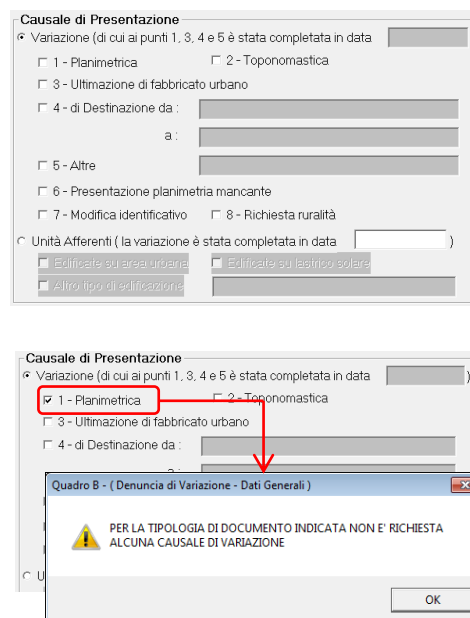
Causale di Presentazione

Variazione (di cui ai punti 1, 3, 4 e 5 è stata completata in data

1 - Planimetrica

2 - Toponomastica

3 - Ultimazione di fabbricato urbano

4 - di Destinazione da :

a :

5 - Altre

6 - Presentazione planimetria mancante

7 - Modifica identificativo

8 - Richiesta ruralità

Unità Afferenti ( la variazione è stata completata in data )

Edificate su area urbana

Edificate su lastrico solare

Altro tipo di edificazione

Causale di Presentazione

Variazione (di cui ai punti 1, 3, 4 e 5 è stata completata in data )

1 - Planimetrica

2 - Toponomastica

3 - Ultimazione di fabbricato urbano

4 - di Destinazione da :

Quadro B - ( Denuncia di Variazione - Dati Generali )

PER LA TIPOLOGIA DI DOCUMENTO INDICATA NON E' RICHIESTA ALCUNA CAUSALE DI VARIAZIONE

OK